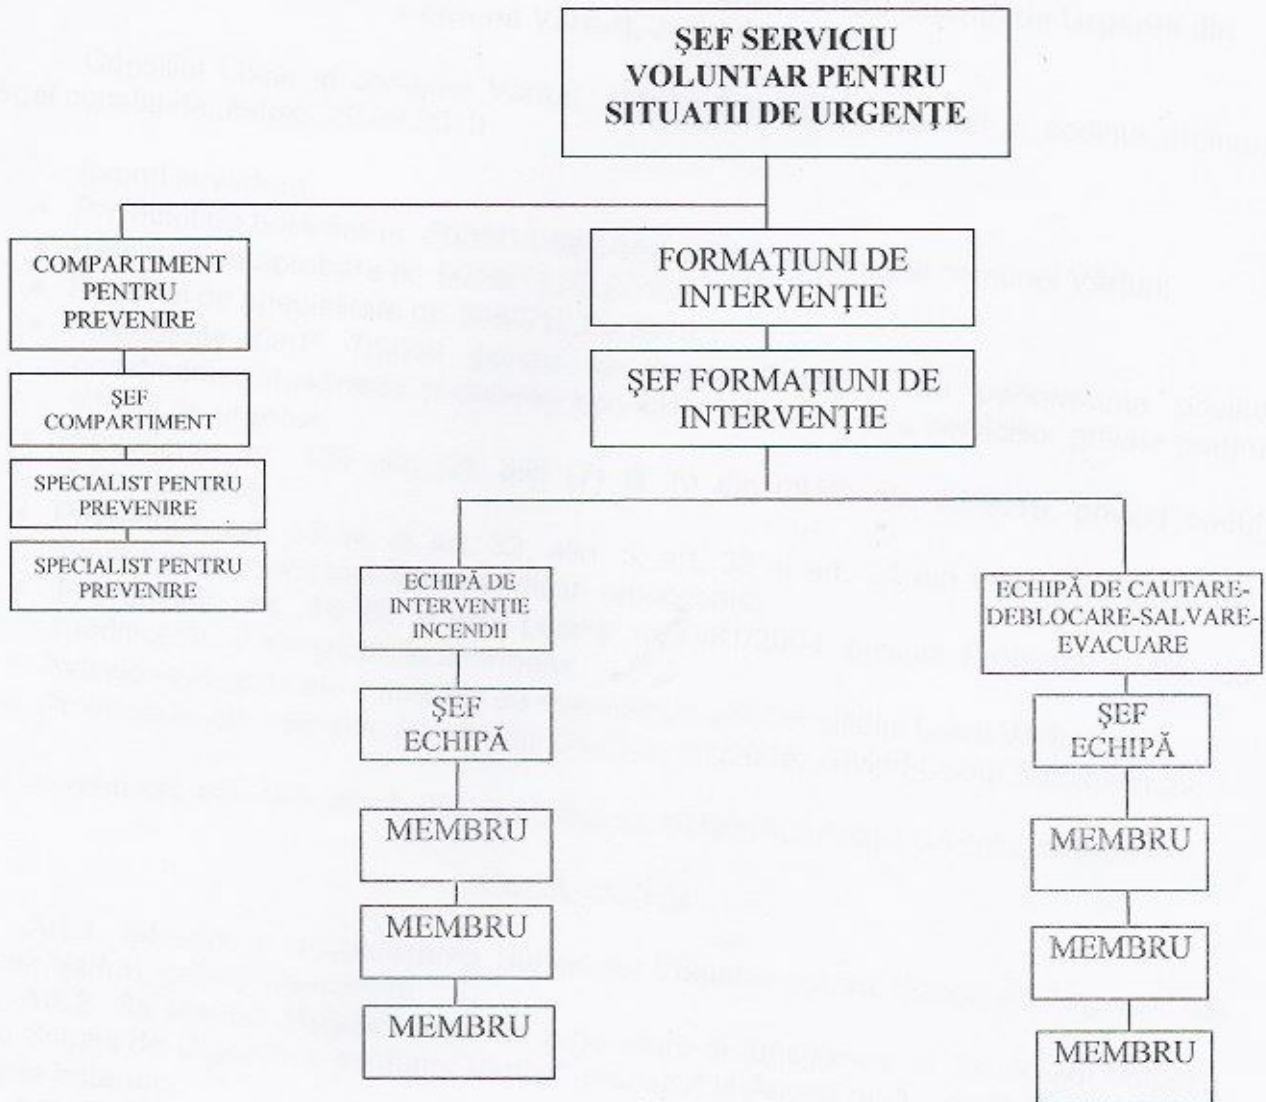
ŞEF SERVICIU VOLUNTAR PENTRU SITUATII DE URGENŢE

COMPARTIMENT PENTRU PREVENIRE

ŞEF COMPARTIMENT

SPECIALIST PENTRU PREVENIRE

SPECIALIST PENTRU PREVENIRE

FORMAŢIUNI DE INTERVENŢIE

ŞEF FORMAŢIUNI DE INTERVENŢIE

ECHIPĂ DE INTERVENŢIE INCENDII

ŞEF ECHIPĂ

MEMBRU

MEMBRU

MEMBRU

ECHIPĂ DE CAUTARE-DEBLOCARE-SALVARE-EVACUARE

ŞEF ECHIPĂ

MEMBRU

MEMBRU

MEMBRU